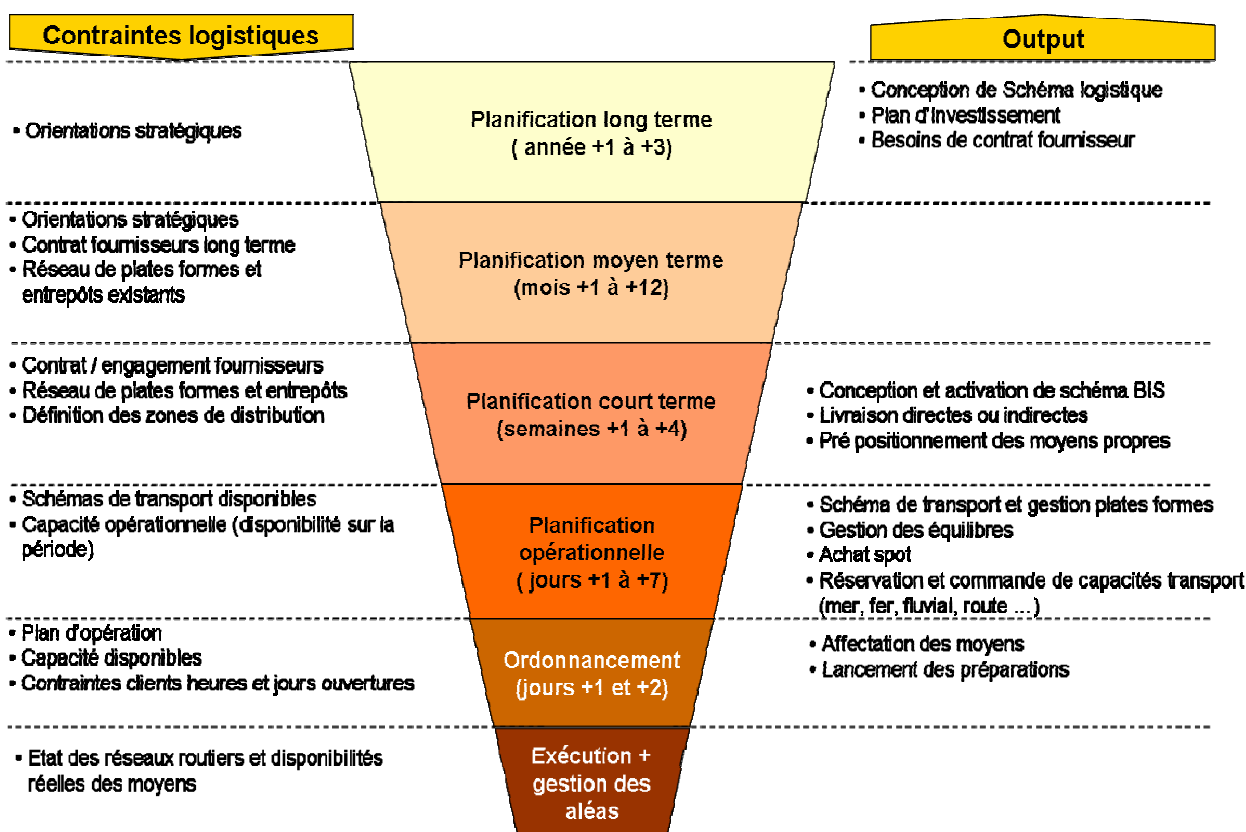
Contraintes logistiques

Output

• Orientations stratégiques

Planification long terme
( année +1 à +3)

• Conception de Schéma logistique
• Plan d'investissement
• Besoins de contrat fournisseur

• Orientations stratégiques
• Contrat fournisseurs long terme
• Réseau de plates formes et entrepôts existants

Planification moyen terme
(mois +1 à +12)

• Contrat / engagement fournisseurs
• Réseau de plates formes et entrepôts
• Définition des zones de distribution

Planification court terme
(semaines +1 à +4)

• Conception et activation de schéma BIS
• Livraison directes ou indirectes
• Pré positionnement des moyens propres

• Schémas de transport disponibles
• Capacité opérationnelle (disponibilité sur la période)

Planification opérationnelle
( jours +1 à +7)

• Schéma de transport et gestion plates formes
• Gestion des équilibres
• Achat spot
• Réservation et commande de capacités transport (mer, fer, fluvial, route ...)

• Plan d'opération
• Capacité disponibles
• Contraintes clients heures et jours ouvertures

Ordonnancement
(jours +1 et +2)

• Affectation des moyens
• Lancement des préparations

• Etat des réseaux routiers et disponibilités réelles des moyens

Exécution + gestion des aléas